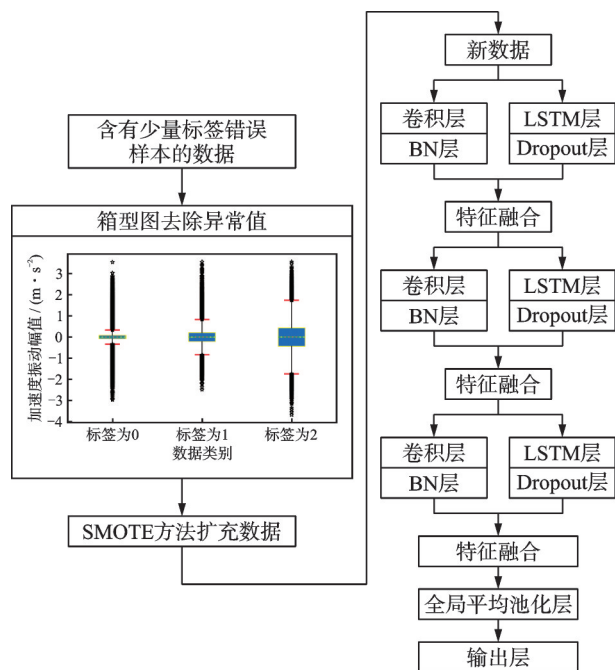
含有少量标签错误样本的数据

箱型图去除异常值

加速度振动幅值 / (m · s$^{-2}$)

3
2
1
0
-1
-2
-3
-4

标签为0
标签为1
标签为2
数据类别

SMOTE方法扩充数据

新数据

卷积层
BN层

LSTM层
Dropout层

特征融合

卷积层
BN层

LSTM层
Dropout层

特征融合

卷积层
BN层

LSTM层
Dropout层

特征融合

全局平均池化层

输出层